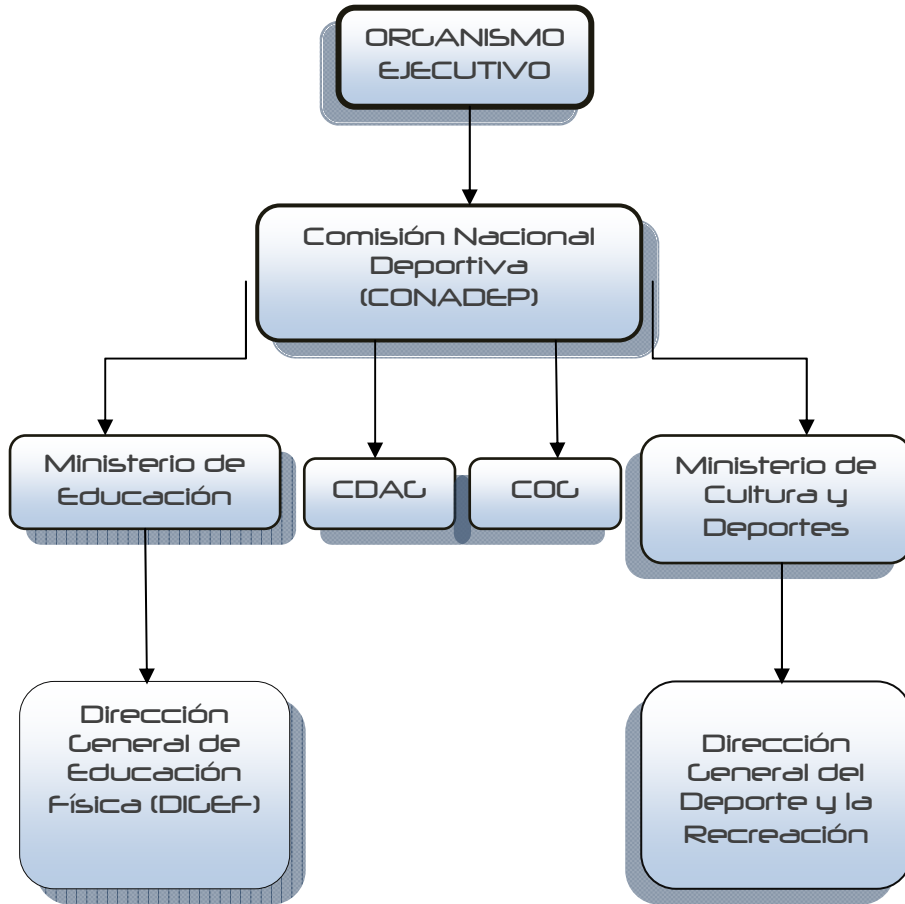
ORGANISMO EJECUTIVO

Comisión Nacional Deportiva (CONADEP)

Ministerio de Educación

CDAG

COG

Ministerio de Cultura y Deportes

Dirección General de Educación Física (DIGEF)

Dirección General del Deporte y la Recreación